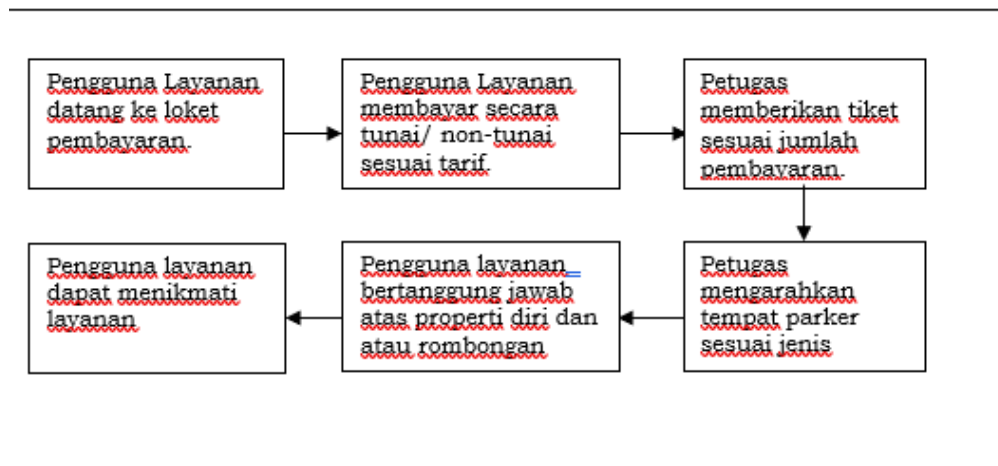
Pengguna Layanan datang ke loket pembayaran.

Pengguna Layanan membayar secara tunai/ non-tunai sesuai tarif.

Petugas memberikan tiket sesuai jumlah pembayaran.

Petugas mengarahkan tempat parker sesuai jenis

Pengguna layanan bertanggung jawab atas properti diri dan atau rombongan

Pengguna layanan dapat menikmati layanan